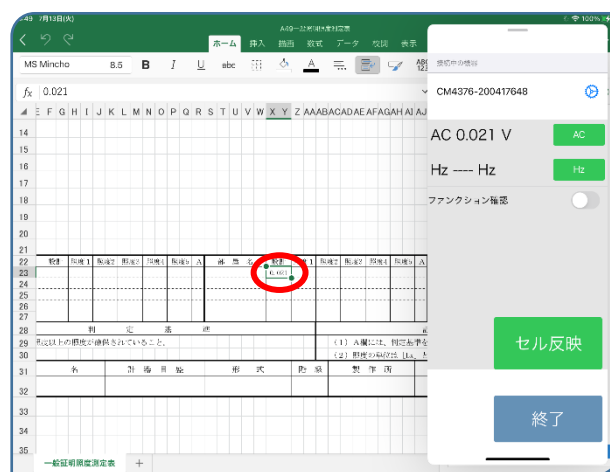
:49 7月13日(火)
A49一般照明照度測定表
ホーム 挿入 描画 数式 データ 校閲 表示
MS Mincho 8.5 B I U abc
fx 0.021
E F G H I J K L M N O P Q R S T U V W X Y Z AA AB AC AD AE AF AG AH AI AJ
14
15
16
17
18
19
20
21
22 番号 照度1 照度2 照度3 照度4 照度5 A 器 具 名 番号 照度1 照度2 照度3 照度4 照度5 A
23 0.021
24
25
26
27
28 判 定 基 準
29 照度以上の照度が確保されていること。 (1) A欄には、  
30 (2) 照度の
31 名 計 器 番 号 形 式 階 級 製 作 所
32
33
34
35
一般証明照度測定表 +
接続中の機器
CM4376-200417648
AC 0.021 V AC
Hz ---- Hz Hz
ファンクション確認
セル反映
終了